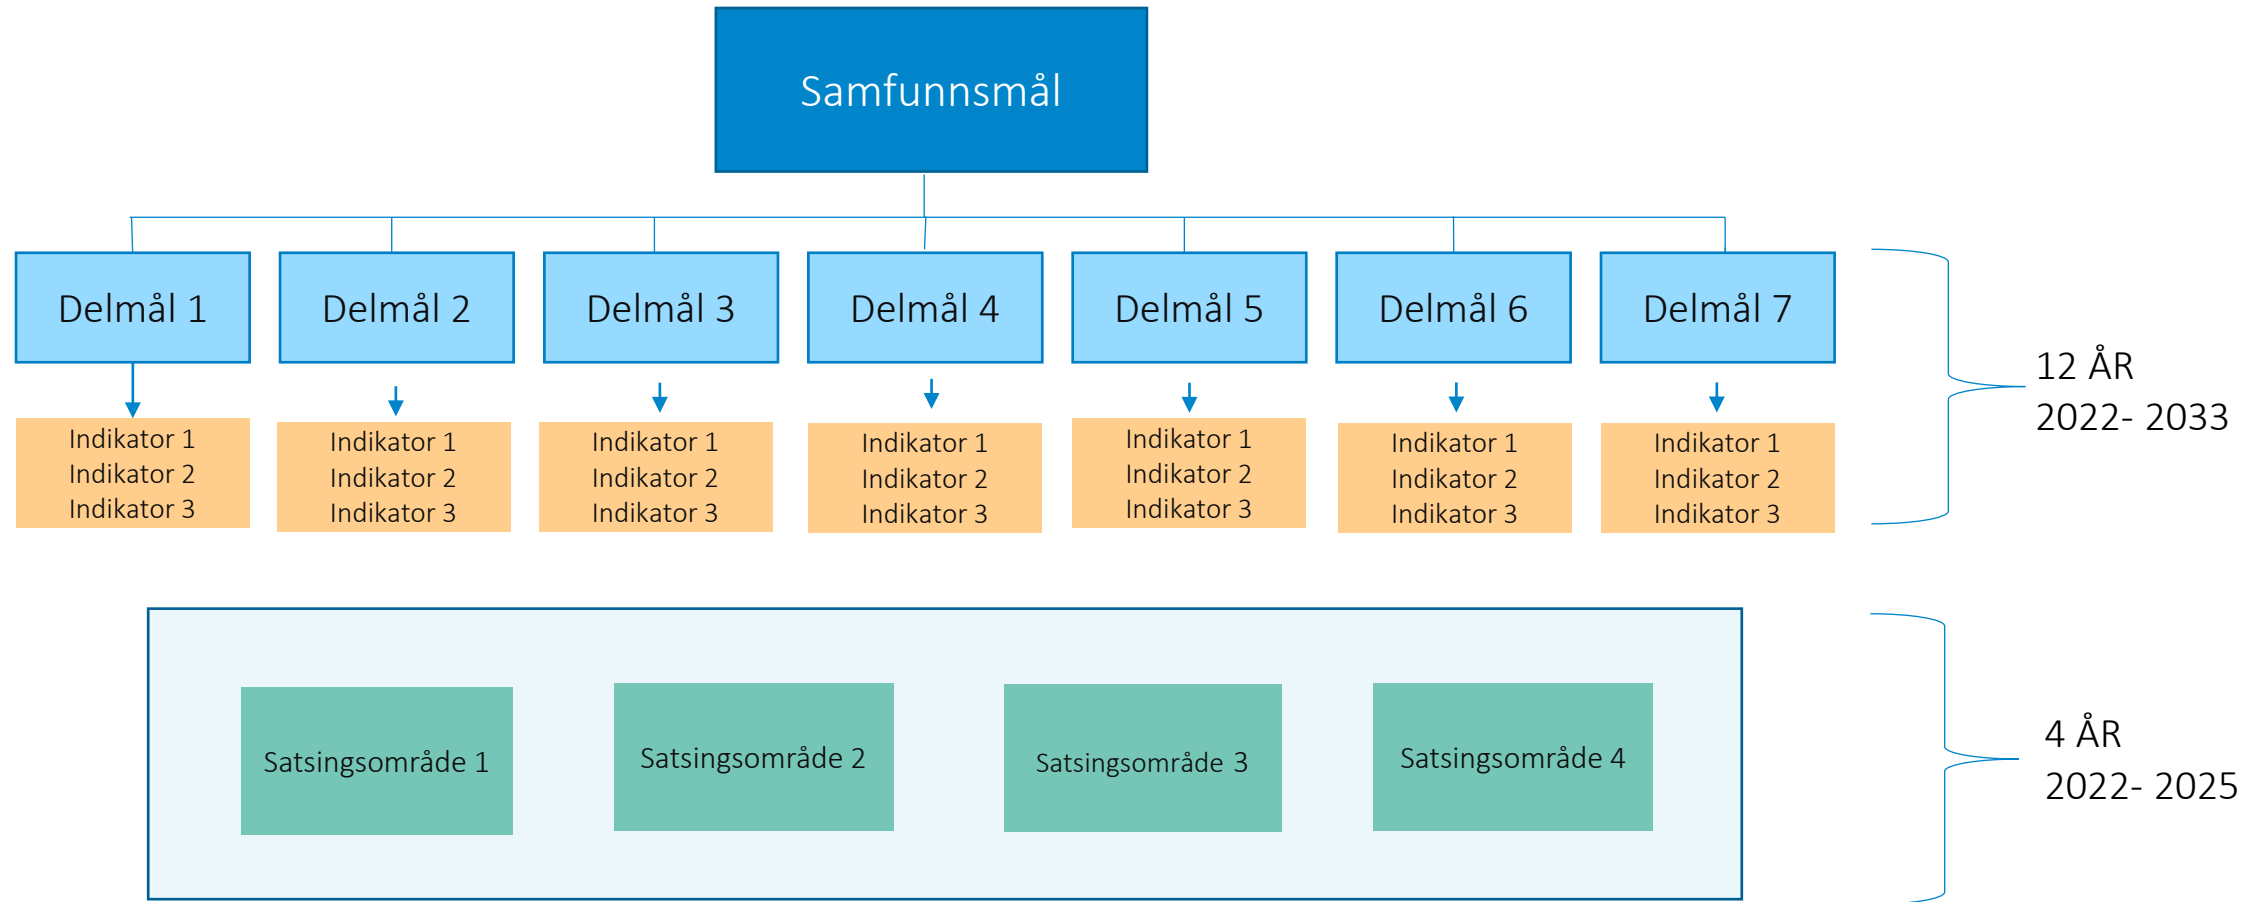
Samfunnsmål

Delmål 1

Indikator 1
Indikator 2
Indikator 3

Delmål 2

Indikator 1
Indikator 2
Indikator 3

Delmål 3

Indikator 1
Indikator 2
Indikator 3

Delmål 4

Indikator 1
Indikator 2
Indikator 3

Delmål 5

Indikator 1
Indikator 2
Indikator 3

Delmål 6

Indikator 1
Indikator 2
Indikator 3

Delmål 7

Indikator 1
Indikator 2
Indikator 3

12 ÅR
2022- 2033

Satsingsområde 1

Satsingsområde 2

Satsingsområde 3

Satsingsområde 4

4 ÅR
2022- 2025